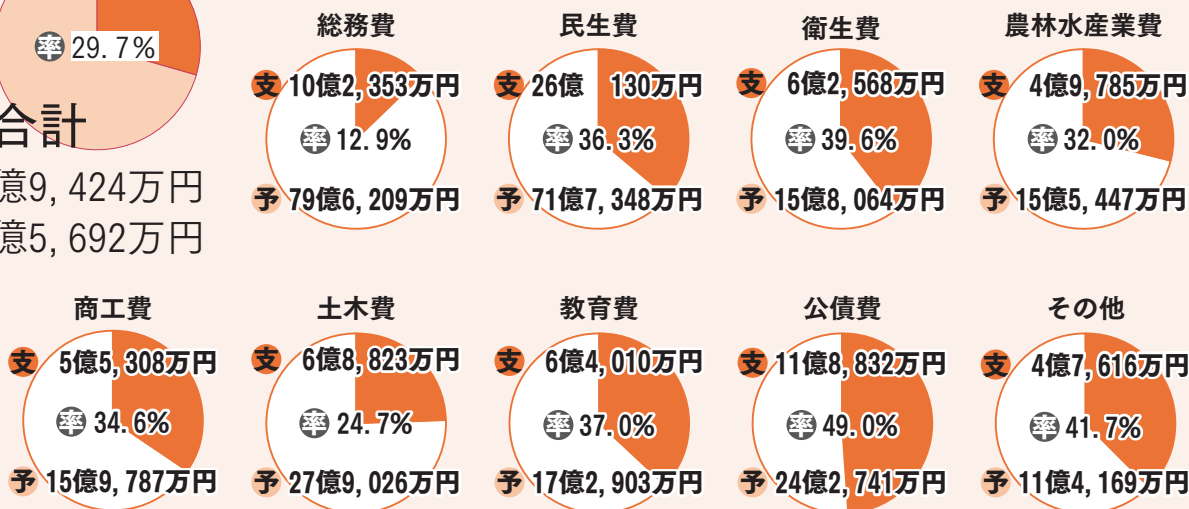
率 29.7%

合計
億9, 424万円
億5, 692万円

総務費
支 10億2, 353万円
率 12.9%
予 79億6, 209万円

民生費
支 26億 130万円
率 36.3%
予 71億7, 348万円

衛生費
支 6億2, 568万円
率 39.6%
予 15億8, 064万円

農林水産業費
支 4億9, 785万円
率 32.0%
予 15億5, 447万円

商工費
支 5億5, 308万円
率 34.6%
予 15億9, 787万円

土木費
支 6億8, 823万円
率 24.7%
予 27億9, 026万円

教育費
支 6億4, 010万円
率 37.0%
予 17億2, 903万円

公債費
支 11億8, 832万円
率 49.0%
予 24億2, 741万円

その他
支 4億7, 616万円
率 41.7%
予 11億4, 169万円